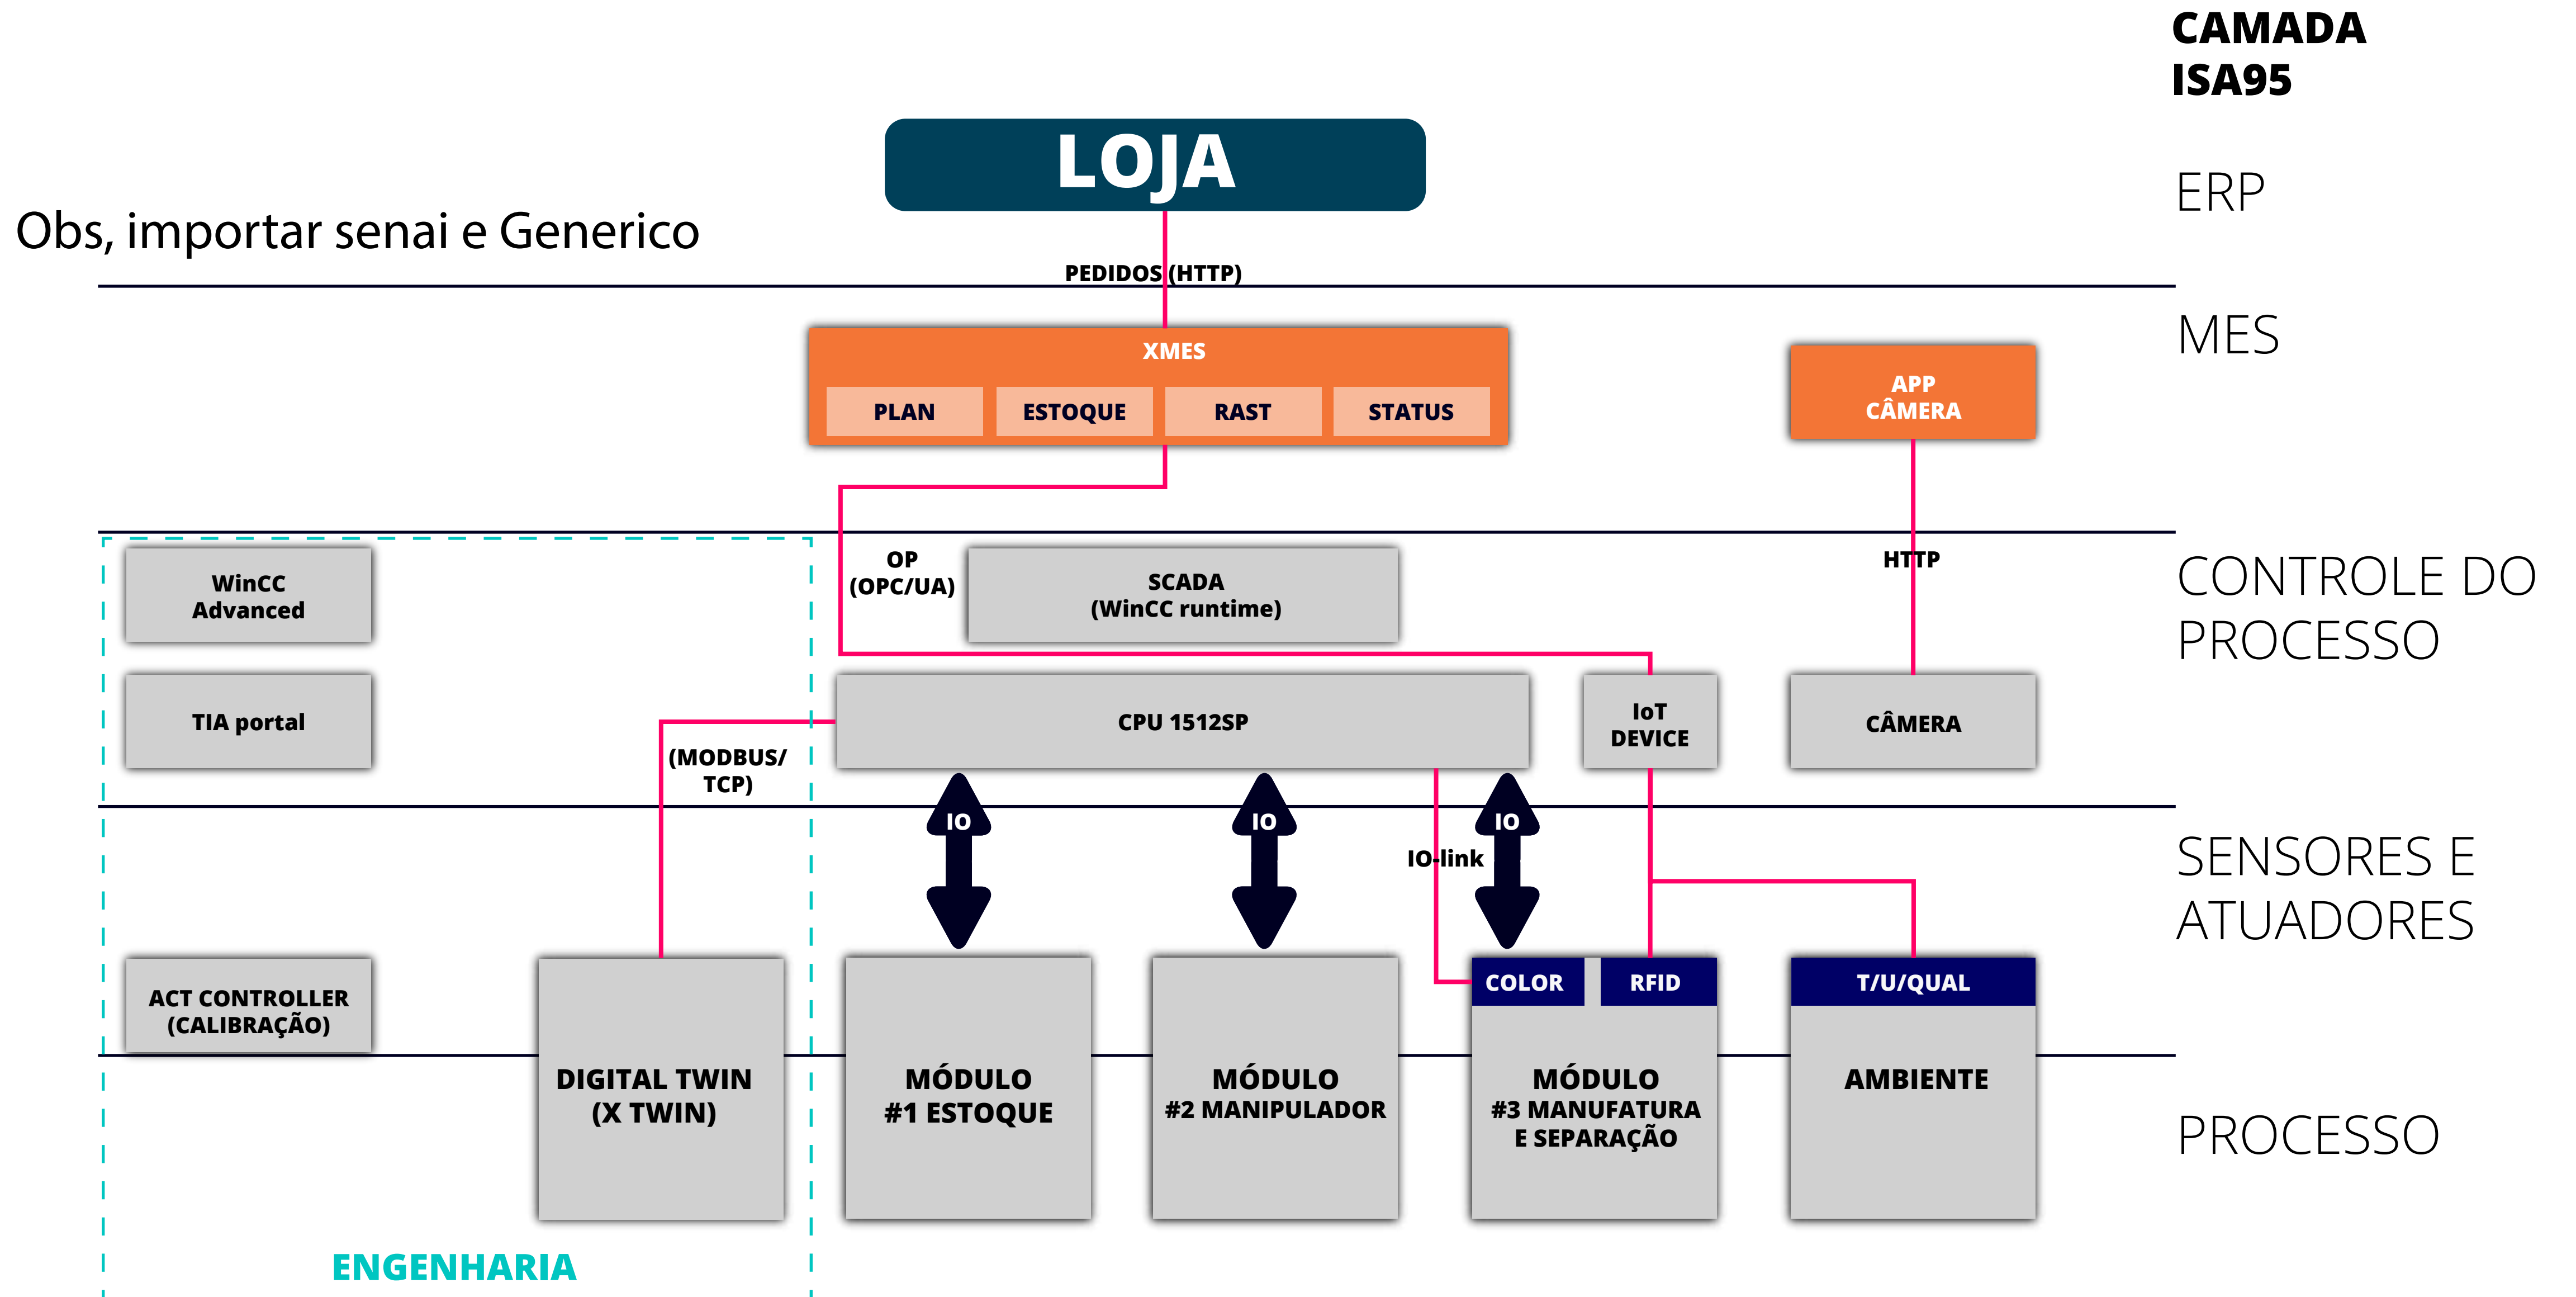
CAMADA ISA95

LOJA

ERP

Obs, importar senai e Generico

PEDIDOS (HTTP)

MES

XMES

PLAN

ESTOQUE

RAST

STATUS

APP CÂMERA

OP (OPC/UA)

SCADA (WinCC runtime)

HTTP

CONTROLE DO PROCESSO

WinCC Advanced

TIA portal

CPU 1512SP

IoT DEVICE

CÂMERA

(MODBUS/ TCP)

IO

IO

IO

IO-link

SENSORES E ATUADORES

ACT CONTROLLER (CALIBRAÇÃO)

DIGITAL TWIN (X TWIN)

MÓDULO #1 ESTOQUE

MÓDULO #2 MANIPULADOR

COLOR

RFID

MÓDULO #3 MANUFATURA E SEPARAÇÃO

T/U/QUAL

AMBIENTE

PROCESSO

ENGENHARIA